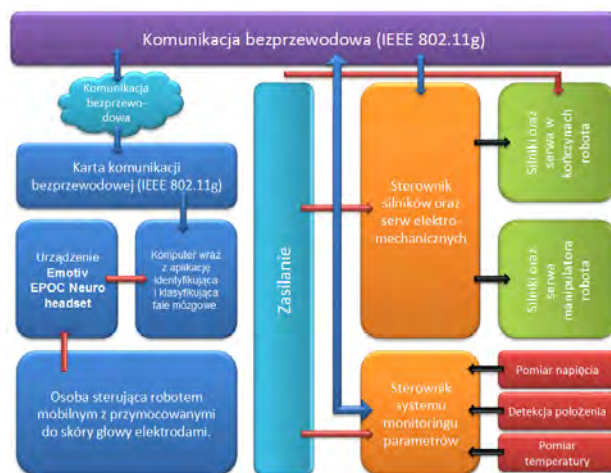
Komunikacja bezprzewodowa (IEEE 802.11g)

Komunikacja bezprzewodowa

Karta komunikacji bezprzewodowej (IEEE 802.11g)

Urządzenie Emotiv EPOC Neuro headset

Komputer wraz z aplikacją identyfikującą i klasyfikującą fale mózgowe

Osoba sterująca robotem mobilnym z przymocowanymi do skóry głowy elektrodami.

Zasilanie

Sterownik silników oraz serw elektromechanicznych

Silniki oraz serwa w kończynach robota

Silniki oraz serwa manipulatora robota

Sterownik systemu monitoringu parametrów

Pomiar napięcia

Detekcja położenia

Pomiar temperatury